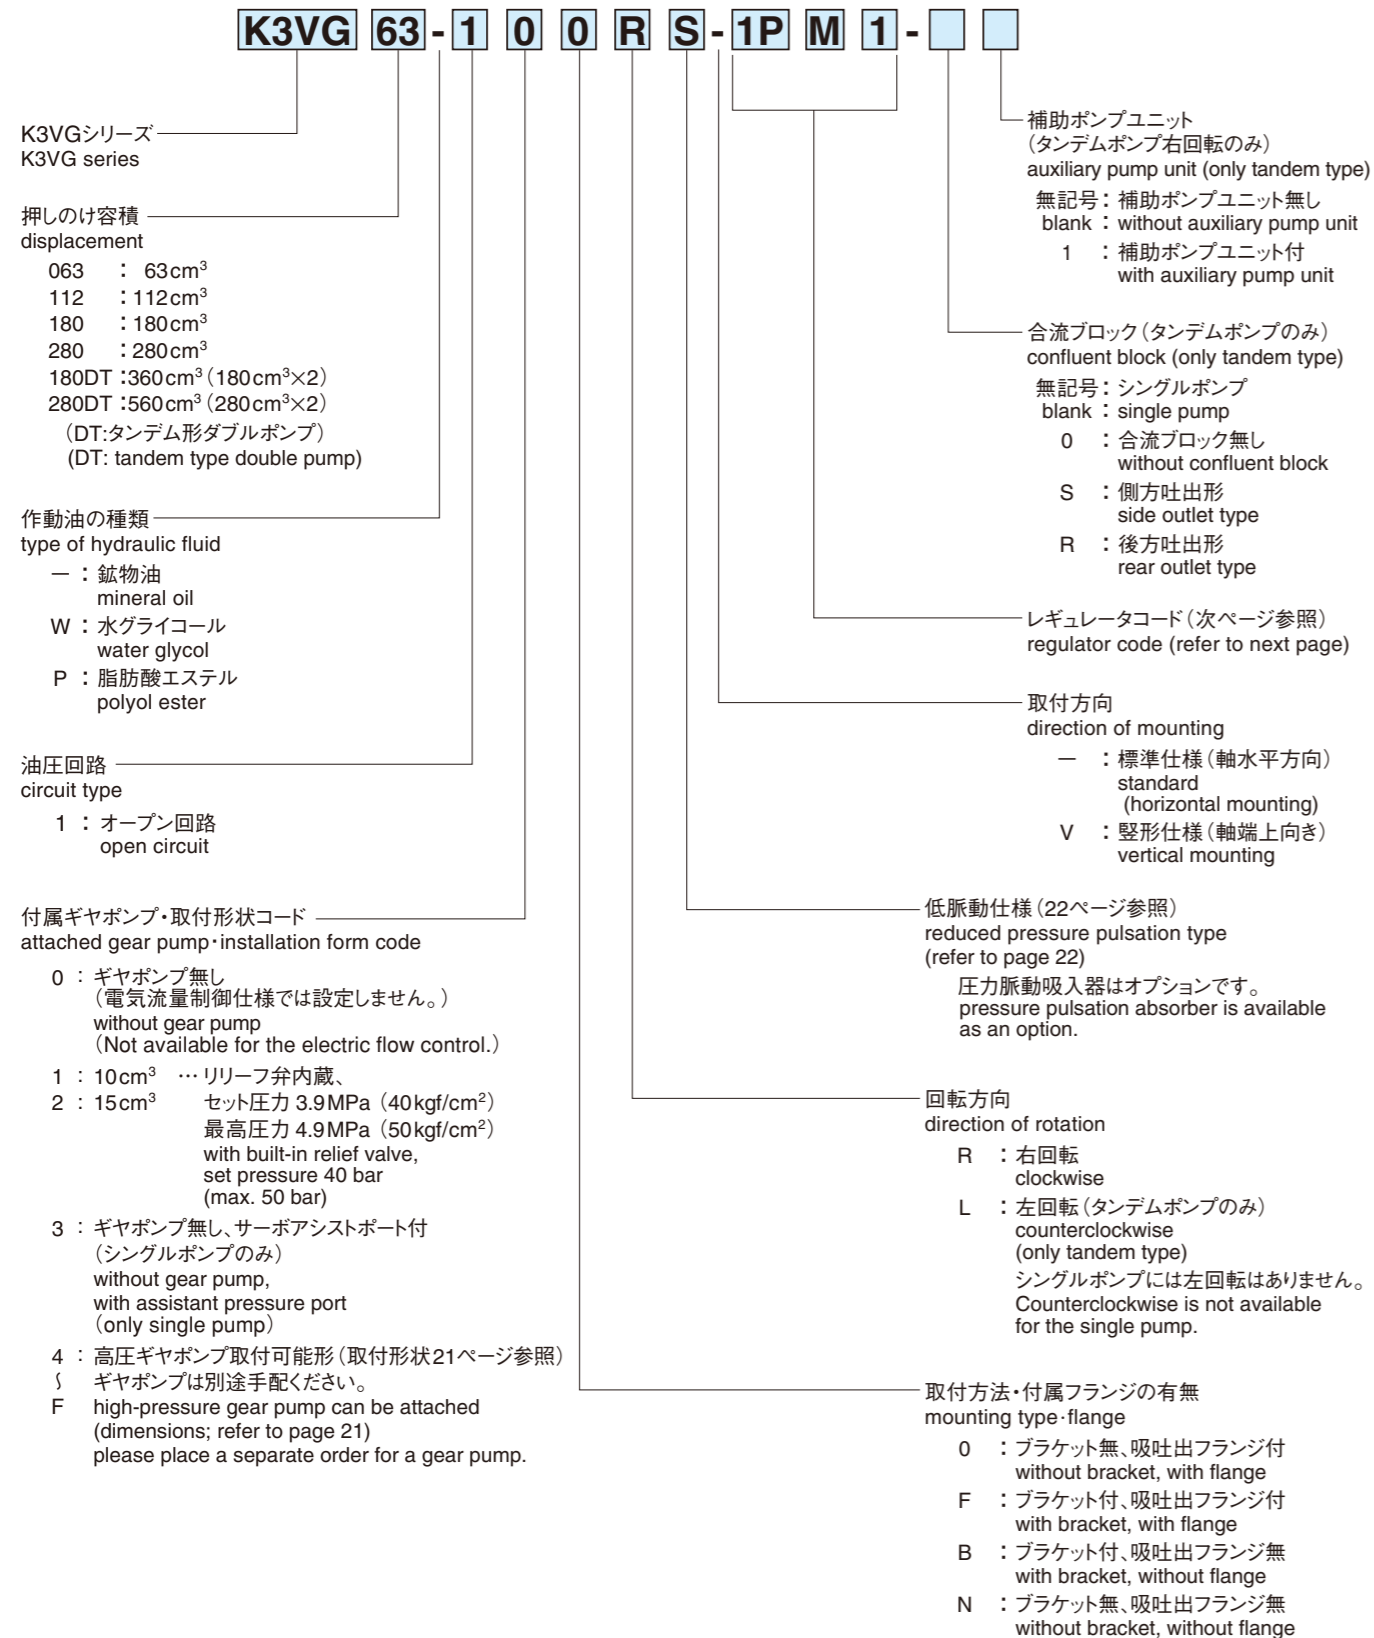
K3VG 63 - 1 0 0 R S - 1P M 1 - [ ] [ ]

K3VGシリーズ
K3VG series

押しのけ容積
displacement
063 : 63cm$^3$
112 : 112cm$^3$
180 : 180cm$^3$
280 : 280cm$^3$
180DT : 360cm$^3$ (180cm$^3$×2)
280DT : 560cm$^3$ (280cm$^3$×2)
(DT:タンデム形ダブルポンプ)
(DT: tandem type double pump)

作動油の種類
type of hydraulic fluid
ー : 鉱物油
mineral oil
W : 水グライコール
water glycol
P : 脂肪酸エステル
polyol ester

油圧回路
circuit type
1 : オープン回路
open circuit

付属ギヤポンプ・取付形状コード
attached gear pump・installation form code
0 : ギヤポンプ無し
(電気流量制御仕様では設定しません。)
without gear pump
(Not available for the electric flow control.)
1 : 10cm$^3$ … リリーフ弁内蔵、
2 : 15cm$^3$ セット圧力 3.9MPa (40kgf/cm$^2$)
最高圧力 4.9MPa (50kgf/cm$^2$)
with built-in relief valve,
set pressure 40 bar
(max. 50 bar)
3 : ギヤポンプ無し、サーボアシストポート付
(シングルポンプのみ)
without gear pump,
with assistant pressure port
(only single pump)
4 : 高圧ギヤポンプ取付可能形(取付形状21ページ参照)
⟆ ギヤポンプは別途手配ください。
F high-pressure gear pump can be attached
(dimensions; refer to page 21)
please place a separate order for a gear pump.

補助ポンプユニット
(タンデムポンプ右回転のみ)
auxiliary pump unit (only tandem type)
無記号 : 補助ポンプユニット無し
blank : without auxiliary pump unit
1 : 補助ポンプユニット付
with auxiliary pump unit

合流ブロック(タンデムポンプのみ)
confluent block (only tandem type)
無記号 : シングルポンプ
blank : single pump
0 : 合流ブロック無し
without confluent block
S : 側方吐出形
side outlet type
R : 後方吐出形
rear outlet type

レギュレータコード(次ページ参照)
regulator code (refer to next page)

取付方向
direction of mounting
ー : 標準仕様(軸水平方向)
standard
(horizontal mounting)
V : 竪形仕様(軸端上向き)
vertical mounting

低脈動仕様(22ページ参照)
reduced pressure pulsation type
(refer to page 22)
圧力脈動吸入器はオプションです。
pressure pulsation absorber is available as an option.

回転方向
direction of rotation
R : 右回転
clockwise
L : 左回転(タンデムポンプのみ)
counterclockwise
(only tandem type)
シングルポンプには左回転はありません。
Counterclockwise is not available for the single pump.

取付方法・付属フランジの有無
mounting type・flange
0 : ブラケット無、吸吐出フランジ付
without bracket, with flange
F : ブラケット付、吸吐出フランジ付
with bracket, with flange
B : ブラケット付、吸吐出フランジ無
with bracket, without flange
N : ブラケット無、吸吐出フランジ無
without bracket, without flange